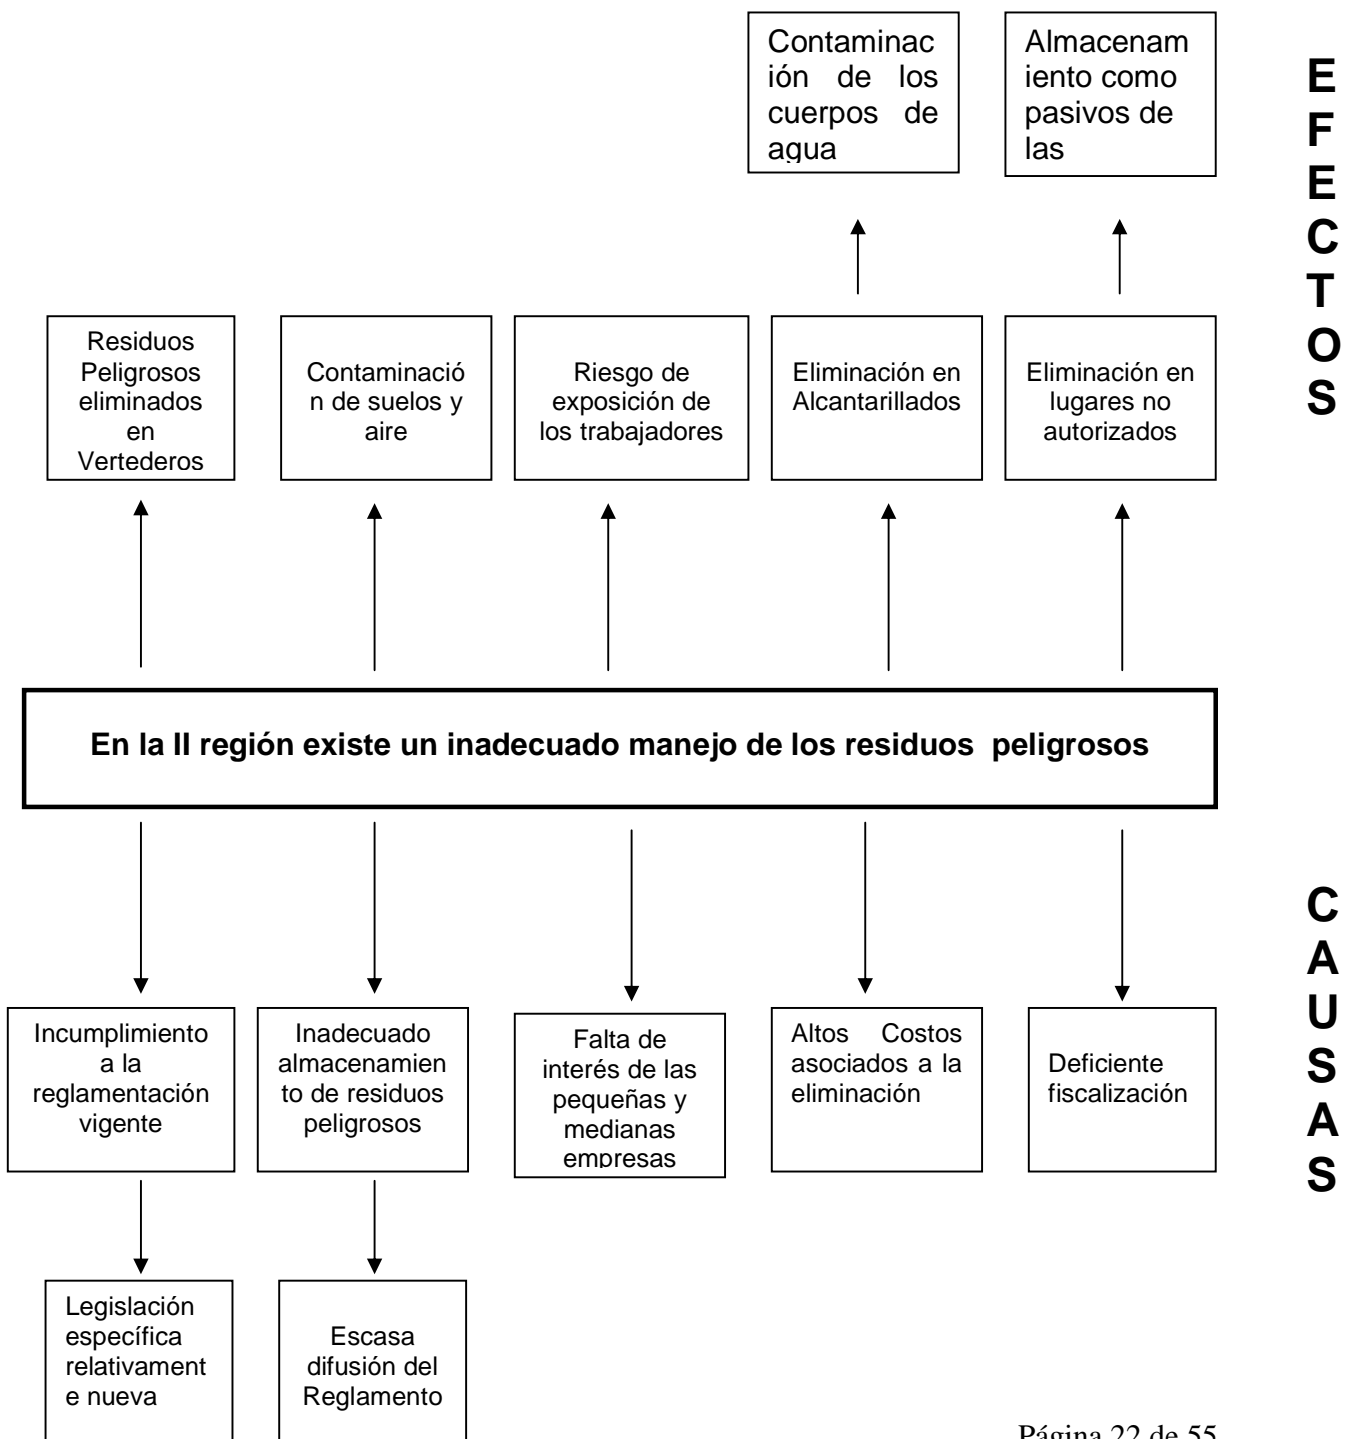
Contaminación de los cuerpos de agua

Almacenamiento como pasivos de las

E F E C T O S

Residuos Peligrosos eliminados en Vertederos

Contaminación de suelos y aire

Riesgo de exposición de los trabajadores

Eliminación en Alcantarillados

Eliminación en lugares no autorizados

**En la II región existe un inadecuado manejo de los residuos peligrosos**

C A U S A S

Incumplimiento a la reglamentación vigente

Inadecuado almacenamiento de residuos peligrosos

Falta de interés de las pequeñas y medianas empresas

Altos Costos asociados a la eliminación

Deficiente fiscalización

Legislación específica relativamente nueva

Escasa difusión del Reglamento

Página 22 de 55